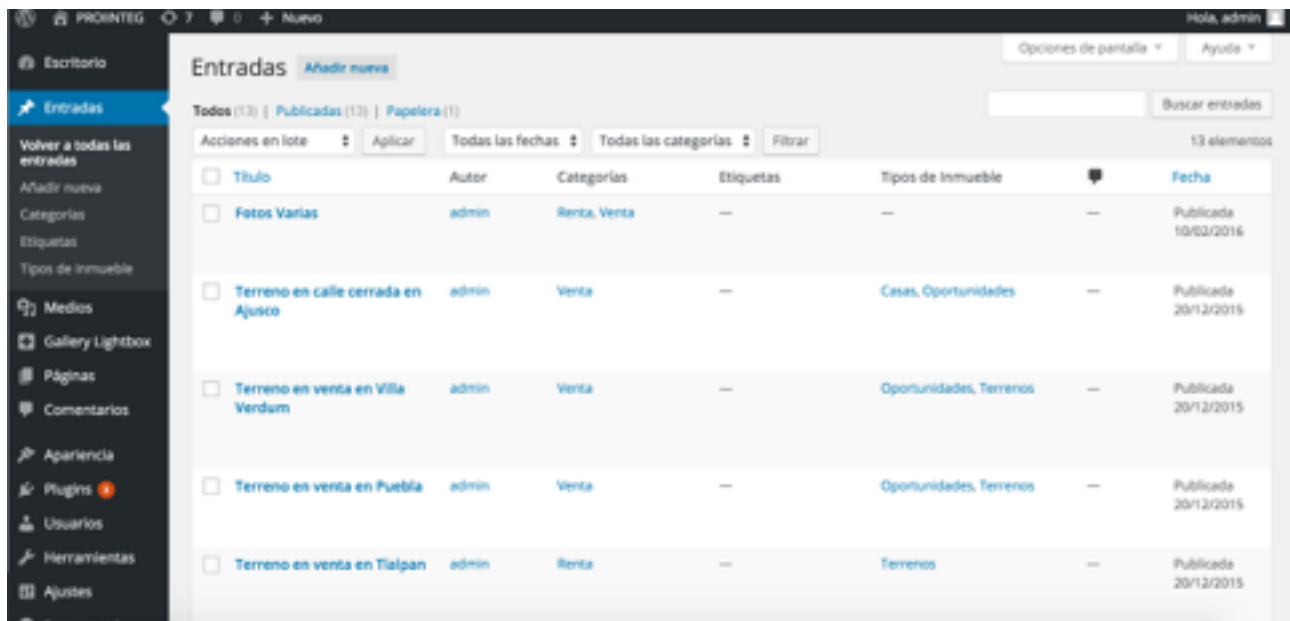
PROINTEG 7 0 + Nuevo Hola, admin

Escritorio
Entradas
Volver a todas las entradas
Añadir nueva
Categorías
Etiquetas
Tipos de Inmueble
Medios
Gallery Lightbox
Páginas
Comentarios
Apariencia
Plugins 4
Usuarios
Herramientas
Ajustes

Opciones de pantalla ▾ Ayuda ▾

Entradas Añadir nueva

Todos (13) | Publicadas (13) | Papelera (1)

Buscar entradas

Acciones en lote Aplicar Todas las fechas Todas las categorías Filtrar 13 elementos

| Título | Autor | Categorías | Etiquetas | Tipos de Inmueble | | Fecha |
|---|---|---|---|---|---|---|
| Fotos Varias | admin | Renta, Venta | — | — | — | Publicada 10/02/2016 |
| Terreno en calle cerrada en Ajusco | admin | Venta | — | Casas, Oportunidades | — | Publicada 20/12/2015 |
| Terreno en venta en Villa Verdum | admin | Venta | — | Oportunidades, Terrenos | — | Publicada 20/12/2015 |
| Terreno en venta en Puebla | admin | Venta | — | Oportunidades, Terrenos | — | Publicada 20/12/2015 |
| Terreno en venta en Tlalpan | admin | Renta | — | Terrenos | — | Publicada 20/12/2015 |